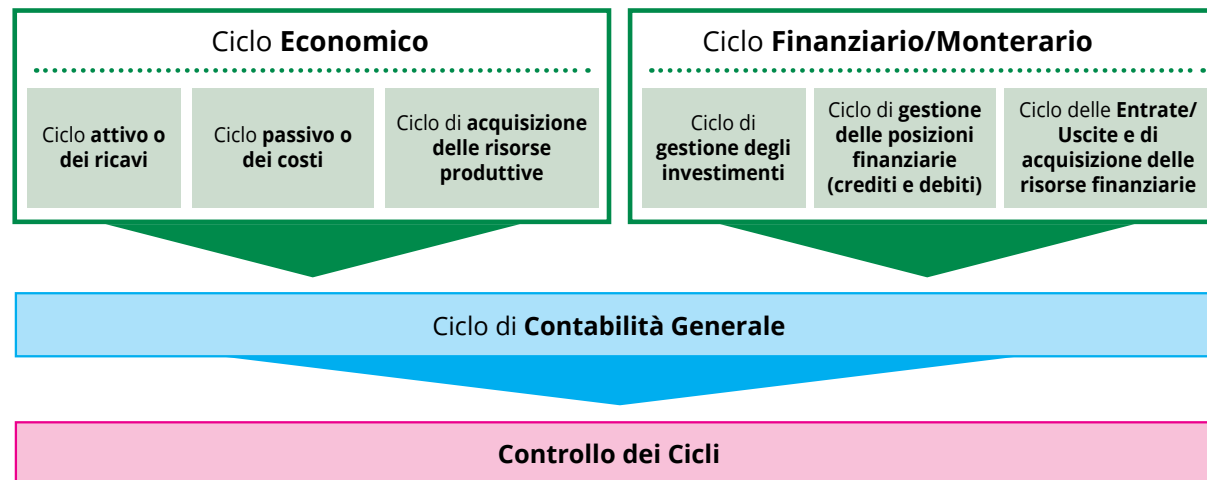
Ciclo **Economico**

Ciclo **attivo o dei ricavi**

Ciclo **passivo o dei costi**

Ciclo di **acquisizione delle risorse produttive**

Ciclo **Finanziario/Monterario**

Ciclo di **gestione degli investimenti**

Ciclo di **gestione delle posizioni finanziarie (crediti e debiti)**

Ciclo delle **Entrate/ Uscite e di acquisizione delle risorse finanziarie**

Ciclo di **Contabilità Generale**

**Controllo dei Cicli**